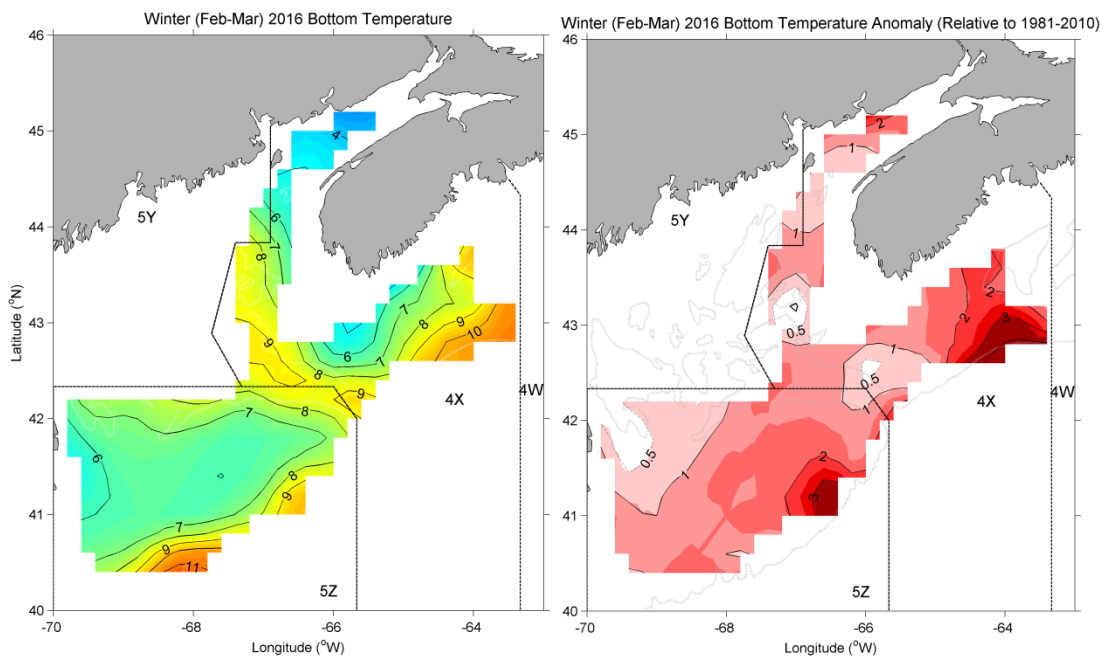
Winter (Feb-Mar) 2016 Bottom Temperature

46
45
44
43
42
41
40

Latitude ($^o$N)

-70
-68
-66
-64

Longitude ($^o$W)

5Y
4X
4W
5Z

4
6
7
8
9
10
6
7
8
9
7
8
9
6
8
9
7
9
11

Winter (Feb-Mar) 2016 Bottom Temperature Anomaly (Relative to 1981-2010)

46
45
44
43
42
41
40

-70
-68
-66
-64

Longitude ($^o$W)

5Y
4X
4W
5Z

2
1
1
0.5
2
2
3
1
0.5
1
0.5
1
2
3